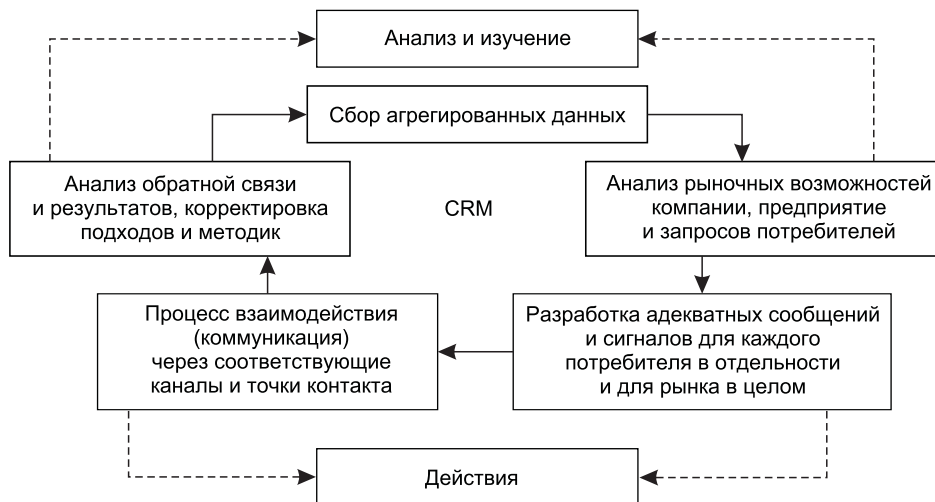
Анализ и изучение

Сбор агрегированных данных

Анализ обратной связи и результатов, корректировка подходов и методик

CRM

Анализ рыночных возможностей компании, предприятие и запросов потребителей

Процесс взаимодействия (коммуникация) через соответствующие каналы и точки контакта

Разработка адекватных сообщений и сигналов для каждого потребителя в отдельности и для рынка в целом

Действия